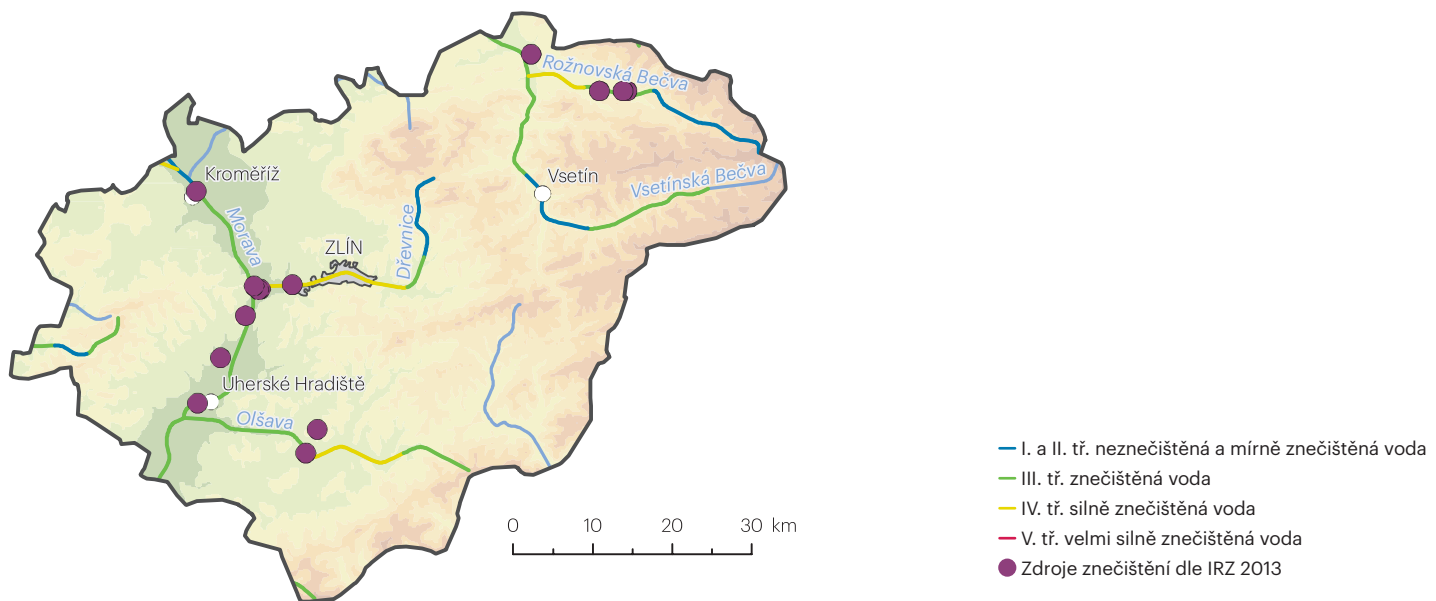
Rožnovská Bečva
Kroměříž
Vsetín
Vsetínská Bečva
Morava
ZLÍN
Dřevnice
Uherské Hradiště
Olšava

0 10 20 30 km

I. a II. tř. neznečištěná a mírně znečištěná voda
III. tř. znečištěná voda
IV. tř. silně znečištěná voda
V. tř. velmi silně znečištěná voda
Zdroje znečištění dle IRZ 2013